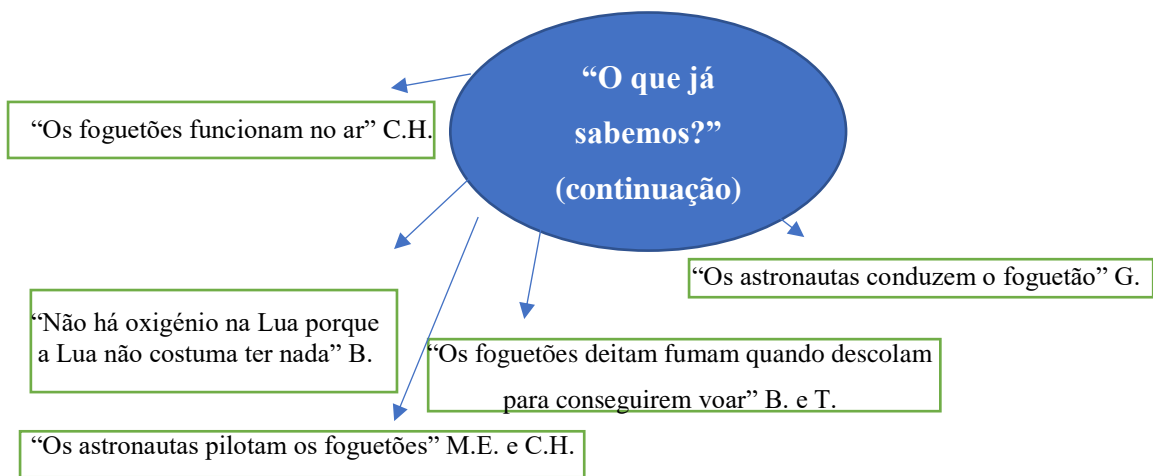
“O que já sabemos?” (continuação)

“Os foguetões funcionam no ar” C.H.

“Os astronautas conduzem o foguetão” G.

“Não há oxigénio na Lua porque a Lua não costuma ter nada” B.

“Os foguetões deitam fumam quando descolam para conseguirem voar” B. e T.

“Os astronautas pilotam os foguetões” M.E. e C.H.